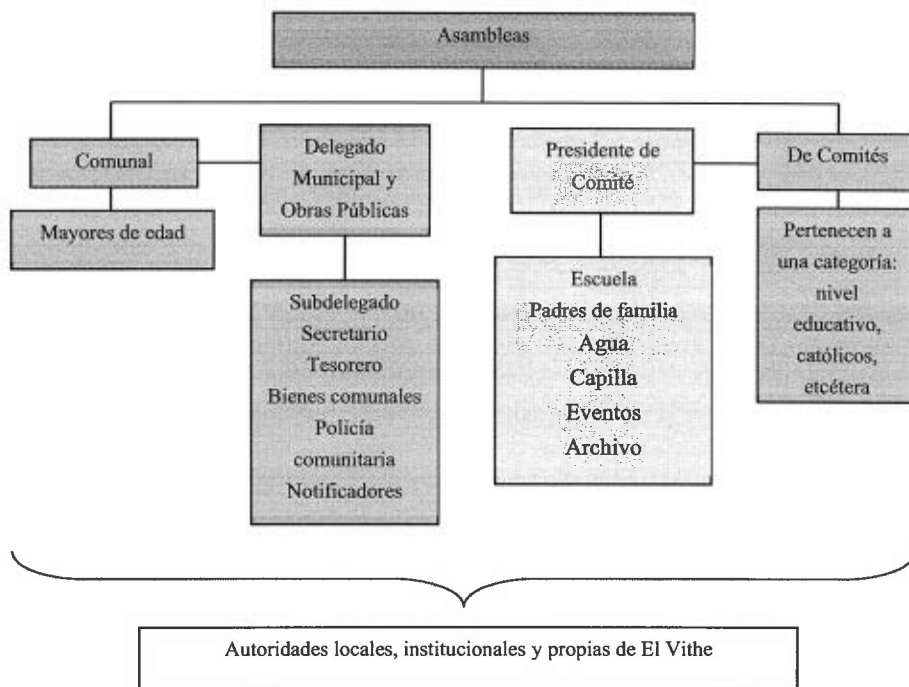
Asambleas

Comunal

Mayores de edad

Delegado Municipal y Obras Públicas

Subdelegado
Secretario
Tesorero
Bienes comunales
Policía comunitaria
Notificadores

Presidente de Comité

Escuela
Padres de familia
Agua
Capilla
Eventos
Archivo

De Comités

Pertenecen a una categoría: nivel educativo, católicos, etcétera

Autoridades locales, institucionales y propias de El Vithe